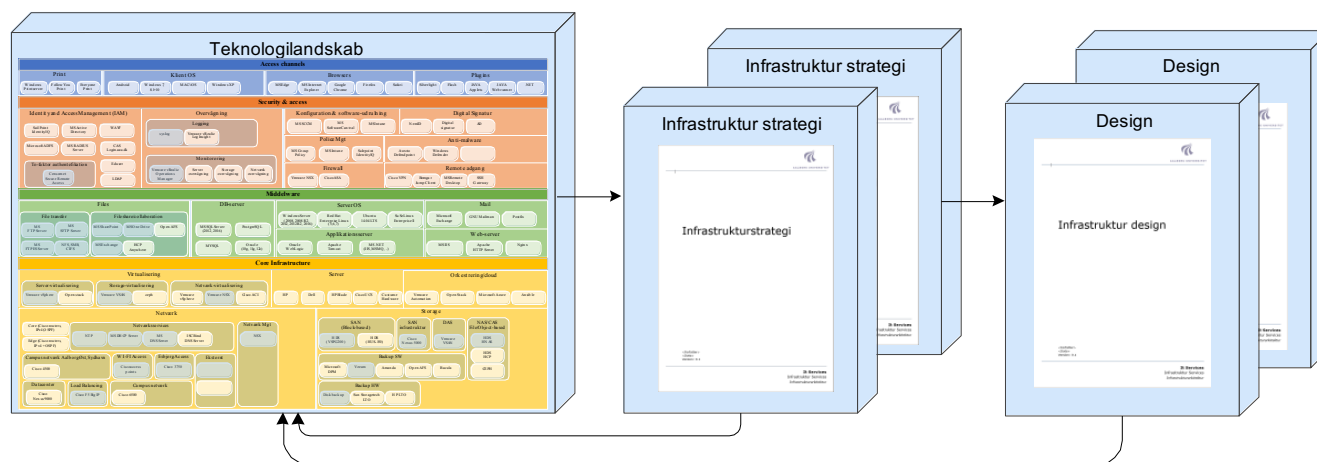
Teknologilandskab

Access channels

Print

Windows Printservere

Follow You Print

Hotspot Print

Klient OS

Android

Windows 7 & 8.1

MACOS

Windows XP

Browsers

MSEdge

MSInternet Explorer

Google Chrome

Firefox

Safari

Plugins

Silverlight

Flash

JAVA Applets

JAVA Webstarts

.NET

Security & access

Identity and Access Management (IAM)

SafeNet (Gemalto)

MSActive Directory

WAYF

MicrosoftADFS

MSRADIUS Server

CAS Loginmodul

To-faktor authentification

Eduroam

Kerberos

Overvågning

Logging

Monitorering

Konfiguration & software-udrulning

SCCM

Policy Mgt

Firewall

Digital Signatur

Anti-malware

Remote adgang

Cisco VPN

Middleware

Filer

Fil-tjenester

Fildeling/samarbejde

DBserver

MSSQLServer (2012, 2016)

PostgreSQL

MySQL

Oracle

ServerOS

Applikationsserver

Mail

Microsoft Exchange

Postfix

Web-server

Core Infrastructure

Virtualisering

Server-virtualisering

Storage-virtualisering

Netværk-virtualisering

Server

Orkestrering/cloud

Netværk

Netværkstjenester

WLAN

Campus netværk

Netværk Mgt

Storage

SAN (Block-based)

NAS

DAS

Backup SW

Infrastruktur strategi

Infrastruktur strategi

Infrastrukturstrategi

Design

Design

Infrastruktur design